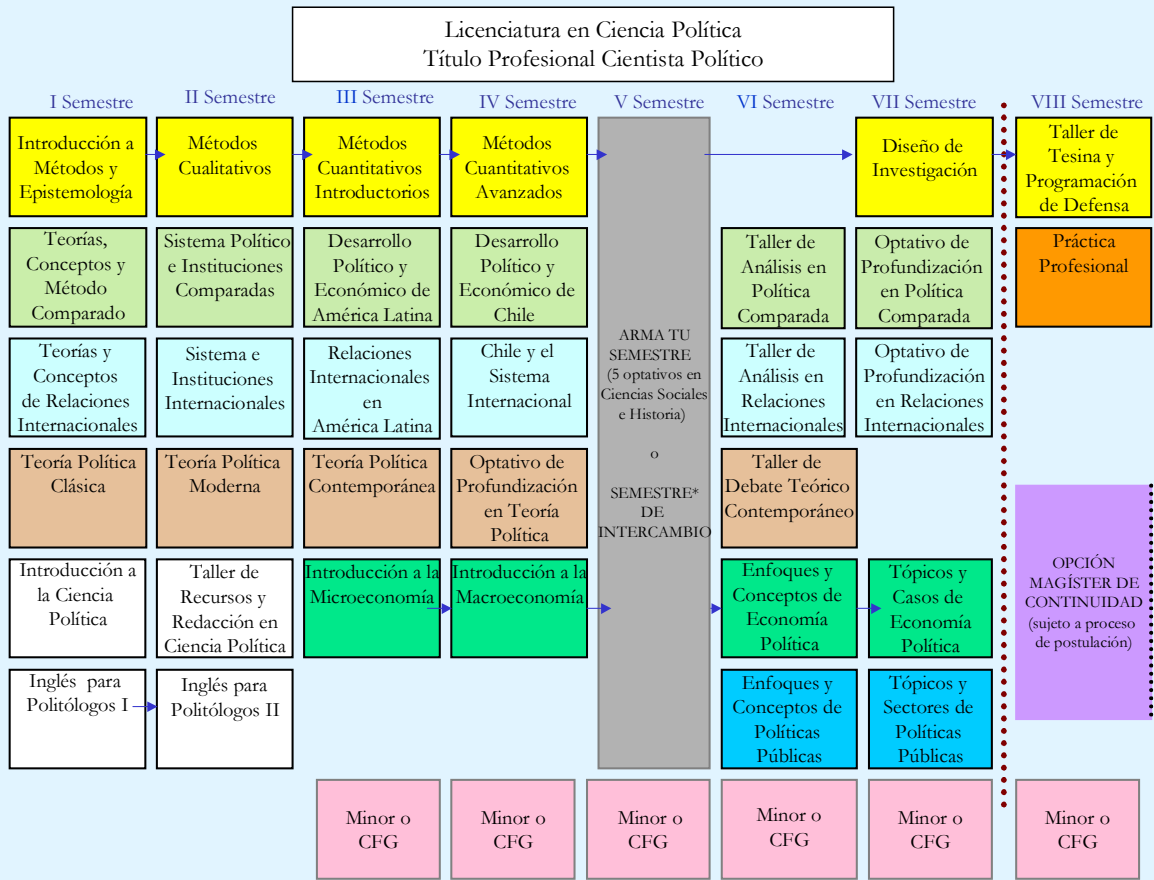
Licenciatura en Ciencia Política
Título Profesional Cientista Político

I Semestre

Introducción a Métodos y Epistemología

Teorías, Conceptos y Método Comparado

Teorías y Conceptos de Relaciones Internacionales

Teoría Política Clásica

Introducción a la Ciencia Política

Inglés para Politólogos I

II Semestre

Métodos Cualitativos

Sistema Político e Instituciones Comparadas

Sistema e Instituciones Internacionales

Teoría Política Moderna

Taller de Recursos y Redacción en Ciencia Política

Inglés para Politólogos II

III Semestre

Métodos Cuantitativos Introductorios

Desarrollo Político y Económico de América Latina

Relaciones Internacionales en América Latina

Teoría Política Contemporánea

Introducción a la Microeconomía

Minor o CFG

IV Semestre

Métodos Cuantitativos Avanzados

Desarrollo Político y Económico de Chile

Chile y el Sistema Internacional

Optativo de Profundización en Teoría Política

Introducción a la Macroeconomía

Minor o CFG

V Semestre

ARMA TU SEMESTRE (5 optativos en Ciencias Sociales e Historia)

o

SEMESTRE* DE INTERCAMBIO

Minor o CFG

VI Semestre

Taller de Análisis en Política Comparada

Taller de Análisis en Relaciones Internacionales

Taller de Debate Teórico Contemporáneo

Enfoques y Conceptos de Economía Política

Enfoques y Conceptos de Políticas Públicas

Minor o CFG

VII Semestre

Diseño de Investigación

Optativo de Profundización en Política Comparada

Optativo de Profundización en Relaciones Internacionales

Tópicos y Casos de Economía Política

Tópicos y Sectores de Políticas Públicas

Minor o CFG

VIII Semestre

Taller de Tesina y Programación de Defensa

Práctica Profesional

OPCIÓN MAGÍSTER DE CONTINUIDAD (sujeto a proceso de postulación)

Minor o CFG